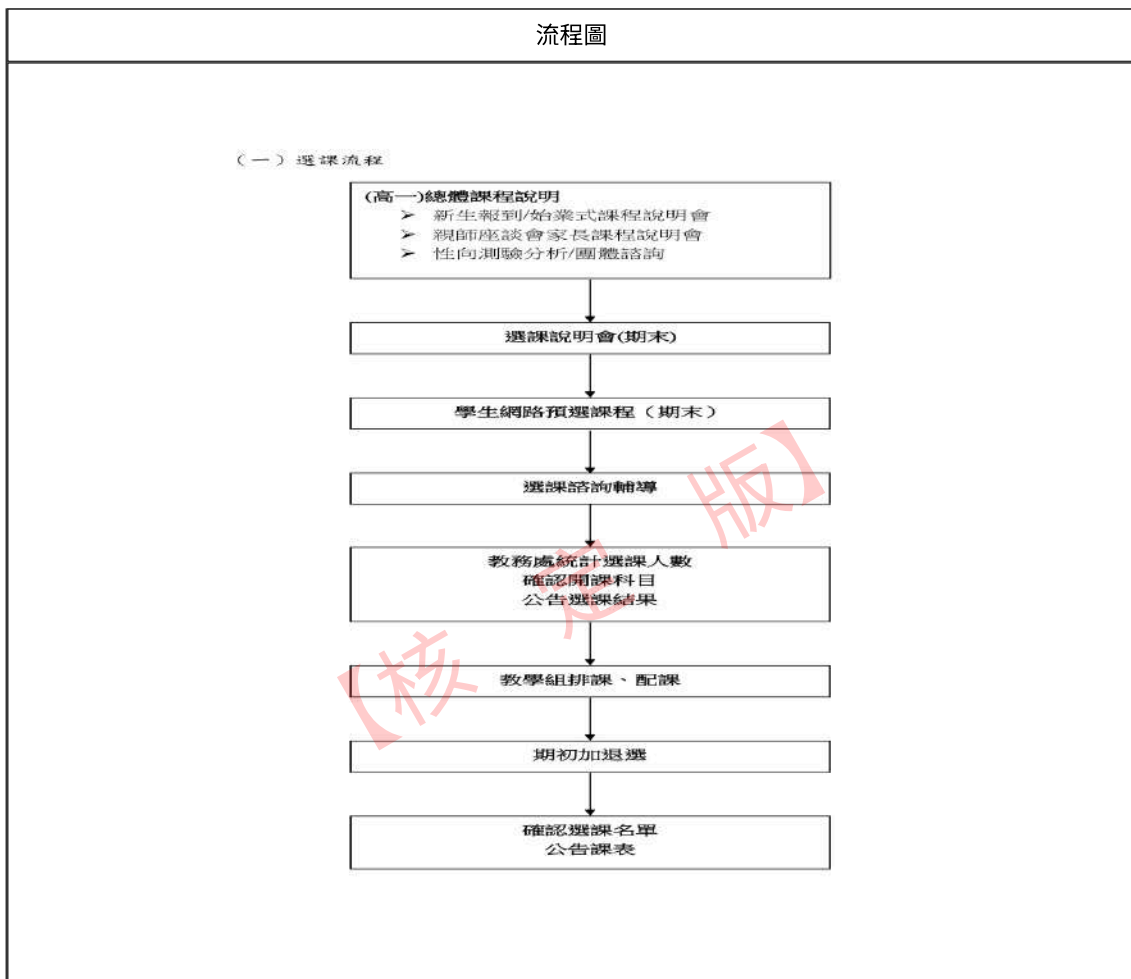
流程圖

（一）選課流程

(高一)總體課程說明
➢ 新生報到/始業式課程說明會
➢ 親師座談會家長課程說明會
➢ 性向測驗分析/團體諮詢

選課說明會(期末)

學生網路預選課程（期末）

選課諮詢輔導

教務處統計選課人數
確認開課科目
公告選課結果

教學組排課、配課

期初加退選

確認選課名單
公告課表

【核定版】